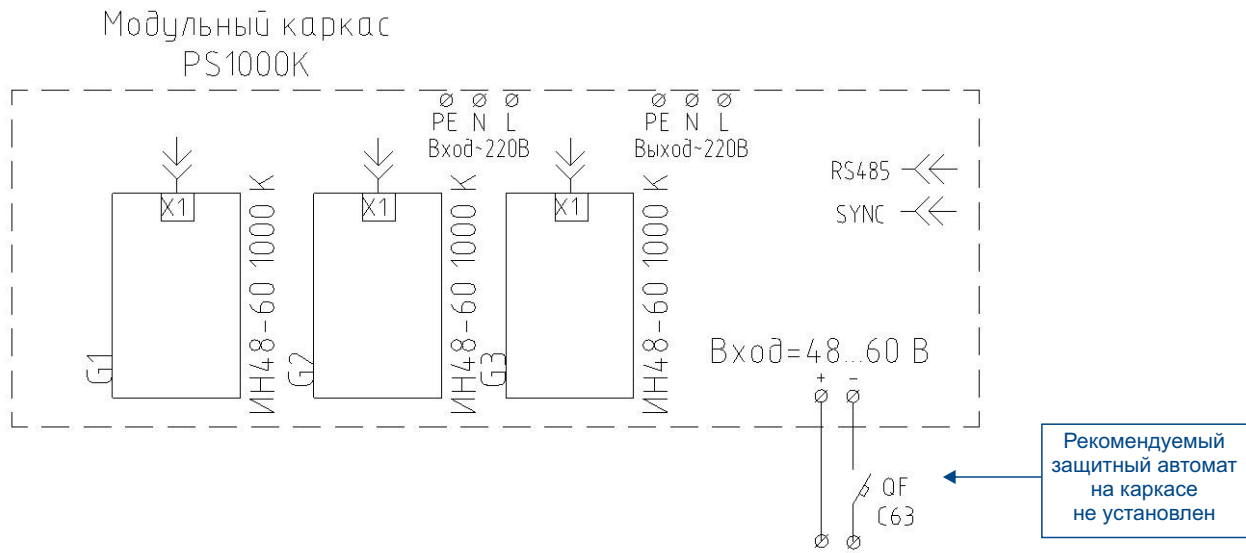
Модульный каркас
PS1000K

PE N L
Вход~220В

PE N L
Выход~220В

X1
ИН48-60 1000 К
G1

X1
ИН48-60 1000 К
G2

X1
ИН48-60 1000 К
G3

RS485
SYNC

Вход=48...60 В
+ -

QF
C63

Рекомендуемый защитный автомат на каркасе не установлен